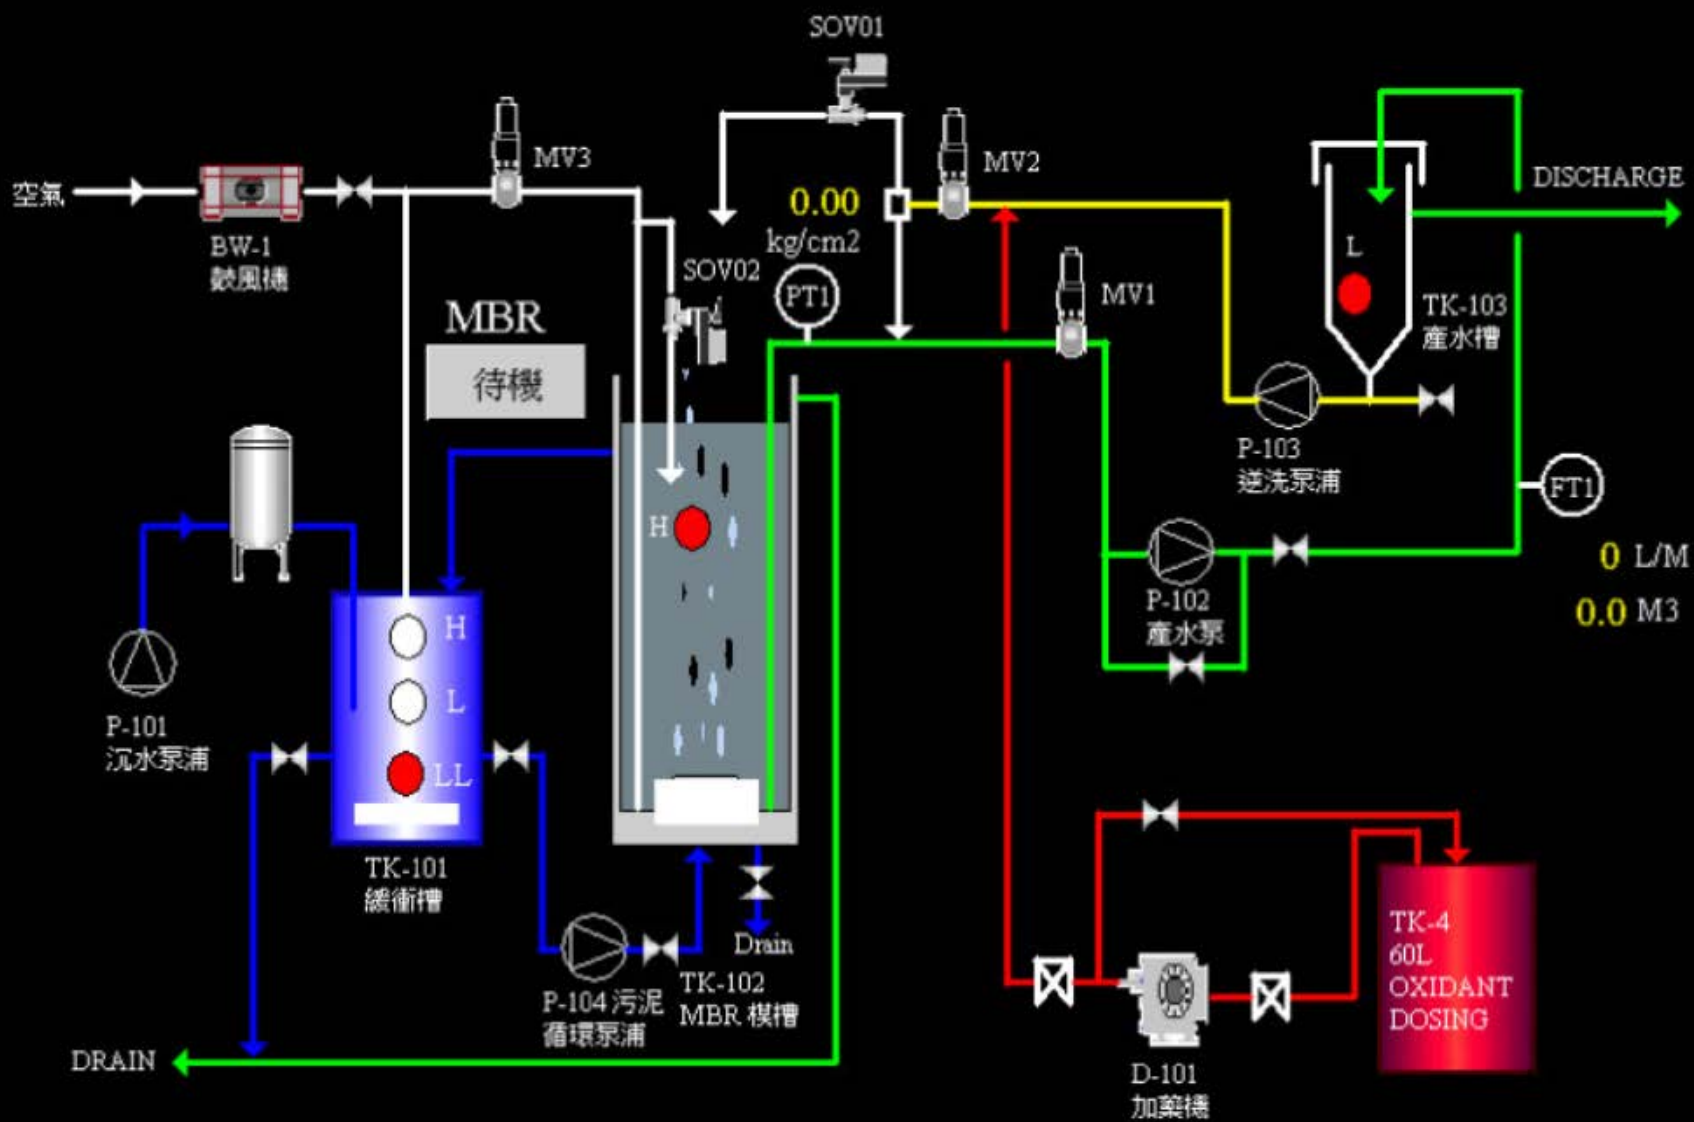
SOV01

空氣

BW-1
鼓風機

MV3

MV2

DISCHARGE

0.00
kg/cm2

SOV02

PT1

MV1

L

TK-103
產水槽

MBR

待機

P-103
逆洗泵浦

FT1

0 L/M

0.0 M3

H

P-102
產水泵

H

L

LL

P-101
沉水泵浦

TK-101
緩衝槽

Drain

P-104 污泥循環泵浦

TK-102
MBR 模槽

TK-4
60L
OXIDANT
DOSING

DRAIN

D-101
加藥機